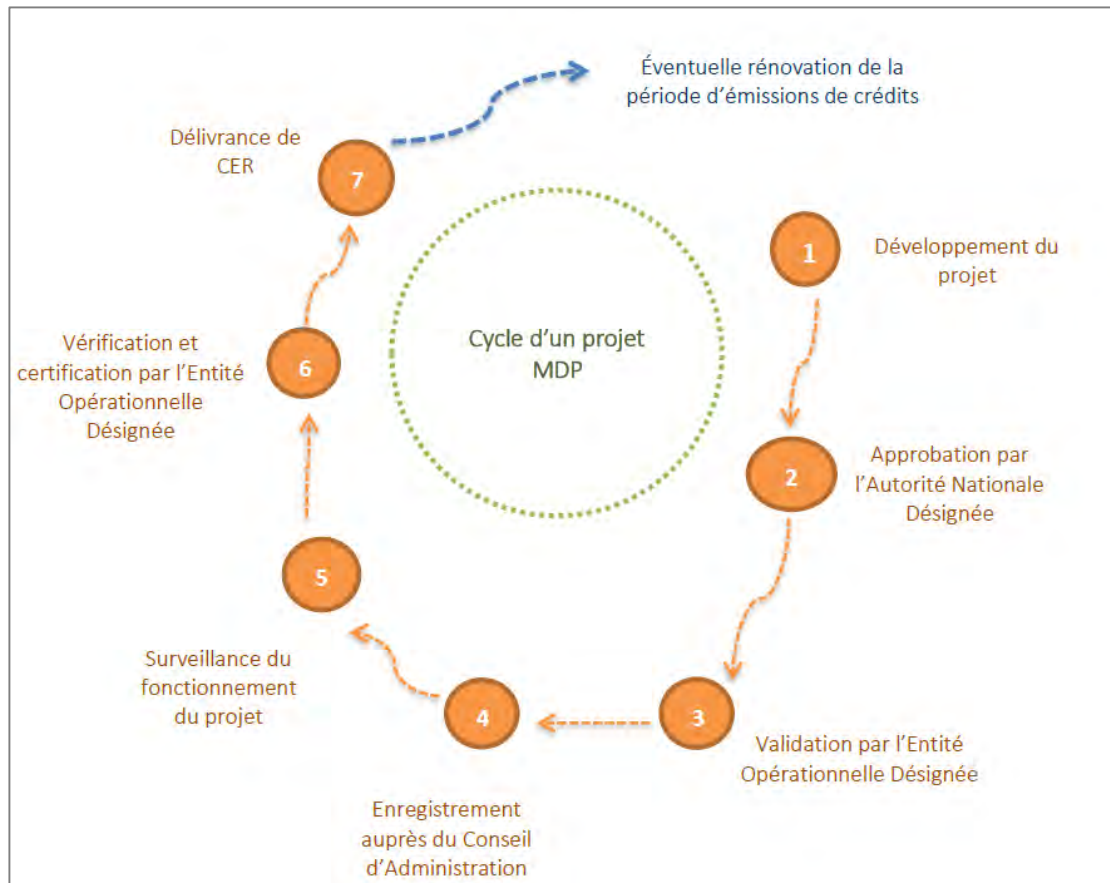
Éventuelle rénovation de la période d'émissions de crédits

Délivrance de CER

7

Cycle d'un projet MDP

1

Développement du projet

Vérification et certification par l'Entité Opérationnelle Désignée

6

2

Approbation par l'Autorité Nationale Désignée

5

Surveillance du fonctionnement du projet

4

3

Validation par l'Entité Opérationnelle Désignée

Enregistrement auprès du Conseil d'Administration